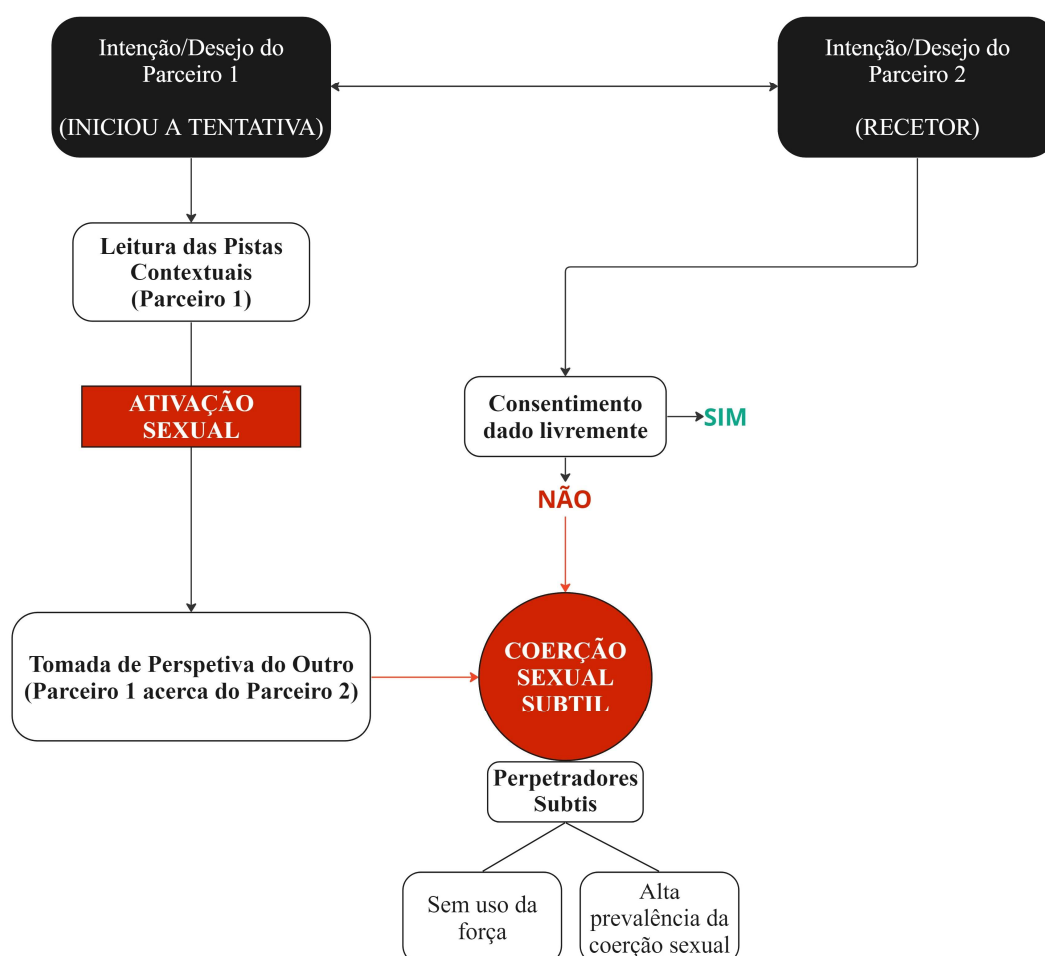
Intenção/Desejo do Parceiro 1

(INICIOU A TENTATIVA)

Intenção/Desejo do Parceiro 2

(RECETOR)

Leitura das Pistas Contextuais (Parceiro 1)

ATIVAÇÃO SEXUAL

Consentimento dado livremente

SIM

NÃO

Tomada de Perspetiva do Outro (Parceiro 1 acerca do Parceiro 2)

COERÇÃO SEXUAL SUBTIL

Perpetradores Subtis

Sem uso da força

Alta prevalência da coerção sexual